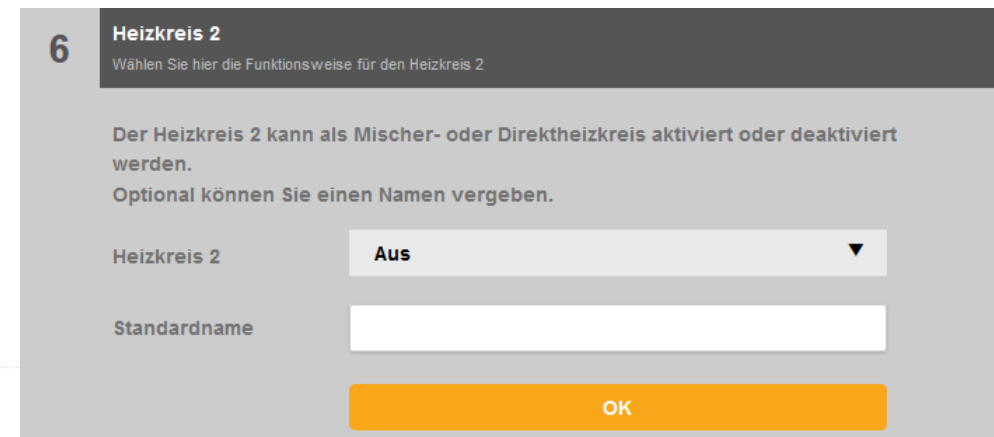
6

Heizkreis 2
Wählen Sie hier die Funktionsweise für den Heizkreis 2

Der Heizkreis 2 kann als Mischer- oder Direktheizkreis aktiviert oder deaktiviert werden.
Optional können Sie einen Namen vergeben.

Heizkreis 2
Aus ▼

Standardname

OK